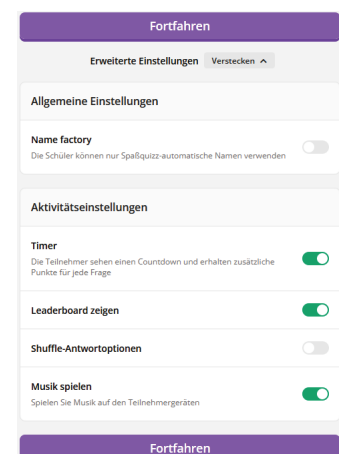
Fortfahren

Erweiterte Einstellungen Verstecken ^

Allgemeine Einstellungen

Name factory
Die Schüler können nur Spaßquizz-automatische Namen verwenden

Aktivitätseinstellungen

Timer
Die Teilnehmer sehen einen Countdown und erhalten zusätzliche Punkte für jede Frage

Leaderboard zeigen

Shuffle-Antwortoptionen

Musik spielen
Spielen Sie Musik auf den Teilnehmergeräten

Fortfahren